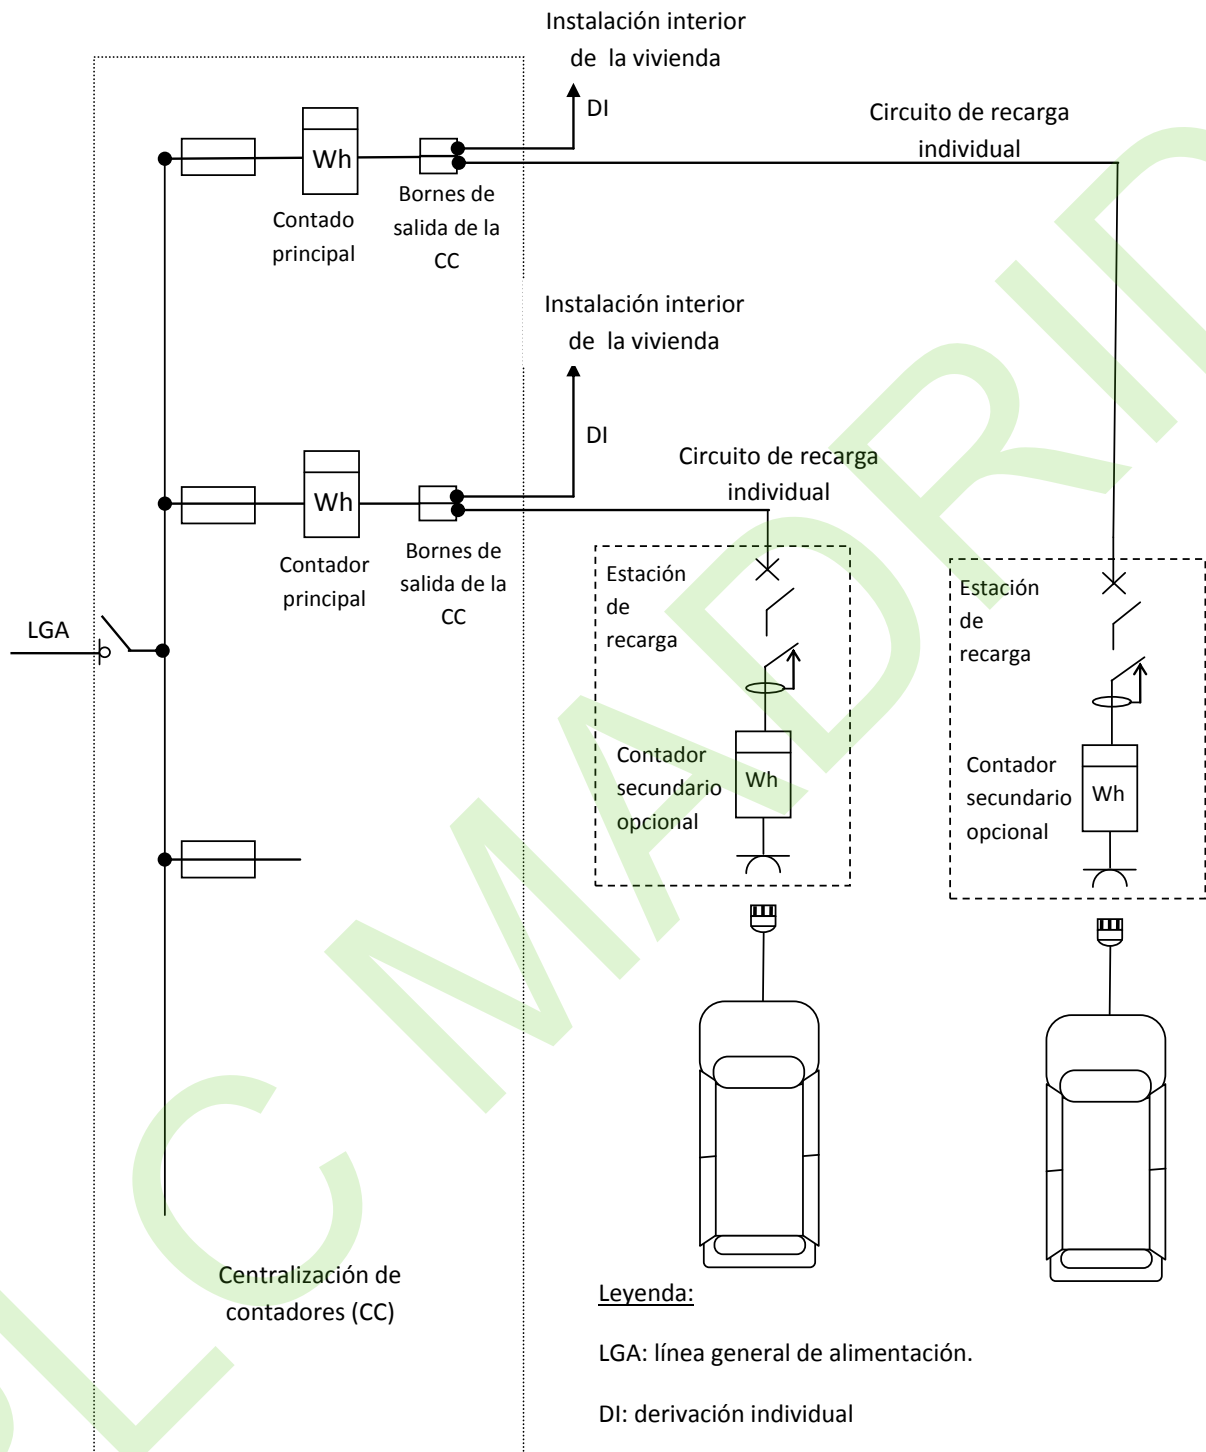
Instalación interior de la vivienda

DI

Circuito de recarga individual

Wh

Contado principal

Bornes de salida de la CC

Instalación interior de la vivienda

DI

Circuito de recarga individual

Wh

Contador principal

Bornes de salida de la CC

LGA

Estación de recarga

Contador secundario opcional

Wh

Estación de recarga

Contador secundario opcional

Wh

Centralización de contadores (CC)

Leyenda:

LGA: línea general de alimentación.

DI: derivación individual

PLC MADRID